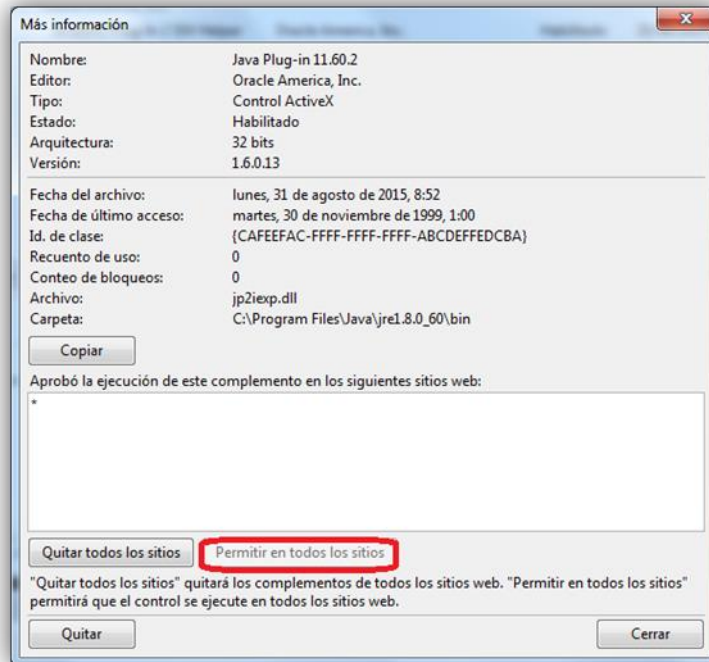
Más información

| | |
|---|---|
| Nombre: | Java Plug-in 11.60.2 |
| Editor: | Oracle America, Inc. |
| Tipo: | Control ActiveX |
| Estado: | Habilitado |
| Arquitectura: | 32 bits |
| Versión: | 1.6.0.13 |

| | |
|---|---|
| Fecha del archivo: | lunes, 31 de agosto de 2015, 8:52 |
| Fecha de último acceso: | martes, 30 de noviembre de 1999, 1:00 |
| Id. de clase: | {CAFEEFAC-FFFF-FFFF-FFFF-ABCDEFFEDCBA} |
| Recuento de uso: | 0 |
| Conteo de bloqueos: | 0 |
| Archivo: | jp2iexp.dll |
| Carpeta: | C:\Program Files\Java\jre1.8.0_60\bin |

Copiar

Aprobó la ejecución de este complemento en los siguientes sitios web:

*

Quitar todos los sitios

Permitir en todos los sitios

"Quitar todos los sitios" quitará los complementos de todos los sitios web. "Permitir en todos los sitios" permitirá que el control se ejecute en todos los sitios web.

Quitar

Cerrar